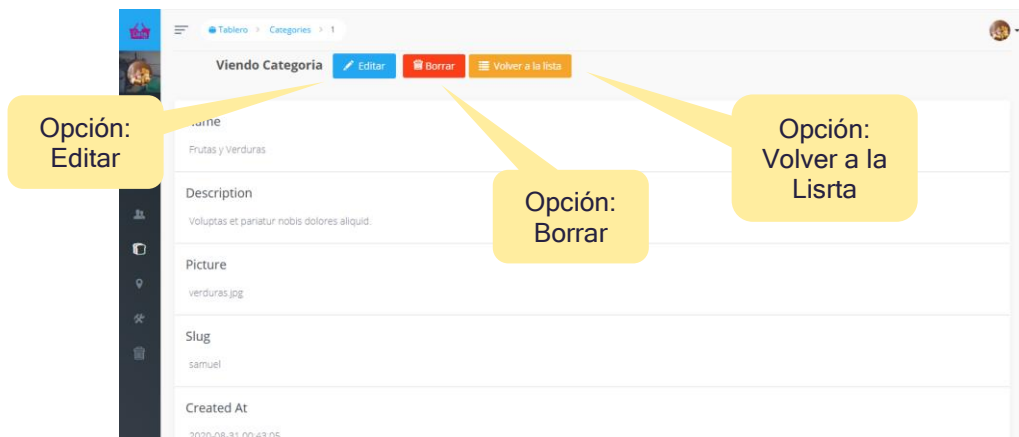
Tablero > Categories > 1

Viendo Categoria Editar Borrar Volver a la lista

Opción: Editar

Opción: Borrar

Opción: Volver a la Lisrta

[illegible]ame
Frutas y Verduras

Description
Voluptas et pariatur nobis dolores aliquid.

Picture
verduras.jpg

Slug
samuel

Created At
2020-08-31 00:43:05